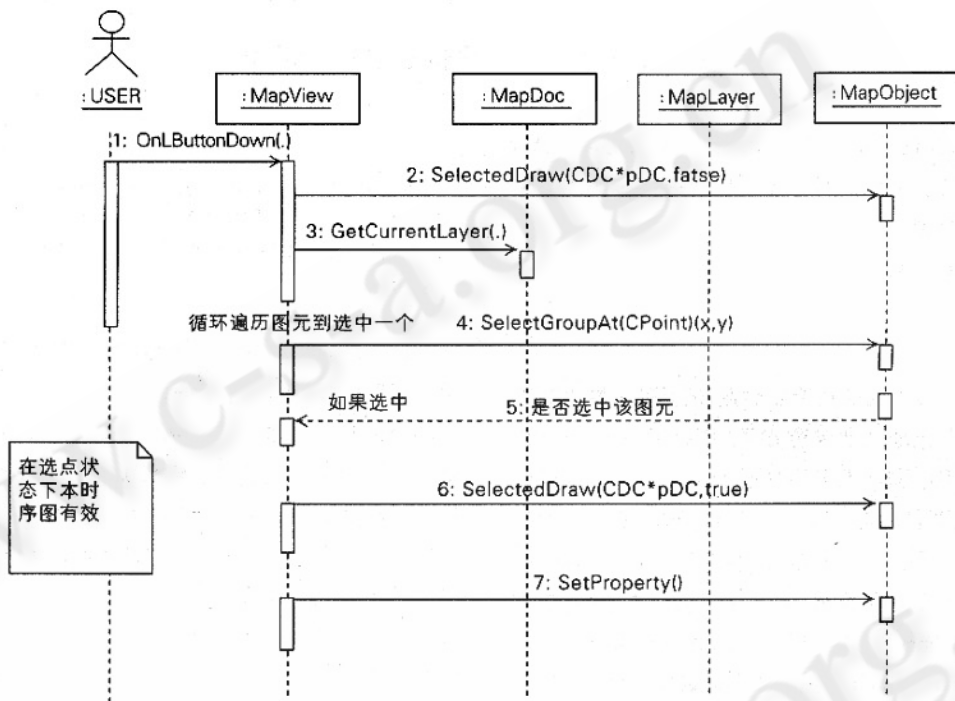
:USER

:MapView

:MapDoc

:MapLayer

:MapObject

1: OnLButtonDown(.)

2: SelectedDraw(CDC*pDC.fatse)

3: GetCurrentLayer(.)

循环遍历图元到选中一个

4: SelectGroupAt(CPoint)(x,y)

如果选中

5: 是否选中该图元

在选点状态下本时序图有效

6: SelectedDraw(CDC*pDC,true)

7: SetProperty()

www.c-s-a.org.cn

c-s-a.org